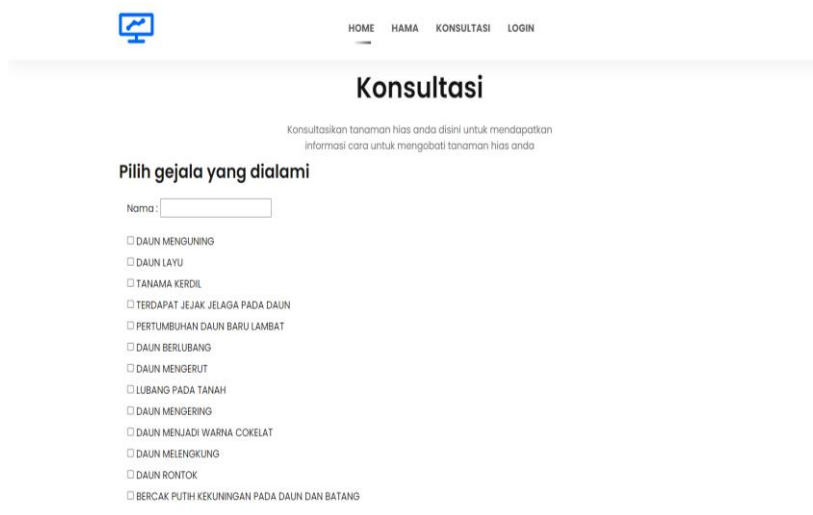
HOME HAMA KONSULTASI LOGIN

Konsultasi

Konsultasikan tanaman hias anda disini untuk mendapatkan informasi cara untuk mengobati tanaman hias anda

Pilih gejala yang dialami

Nama :

☐ DAUN MENGUNING
☐ DAUN LAYU
☐ TANAMA KERDIL
☐ TERDAPAT JEJAK JELAGA PADA DAUN
☐ PERTUMBUHAN DAUN BARU LAMBAT
☐ DAUN BERLUBANG
☐ DAUN MENGERUT
☐ LUBANG PADA TANAH
☐ DAUN MENGERING
☐ DAUN MENJADI WARNA COKELAT
☐ DAUN MELENGKUNG
☐ DAUN RONTOK
☐ BERCAK PUTIH KEKUNINGAN PADA DAUN DAN BATANG